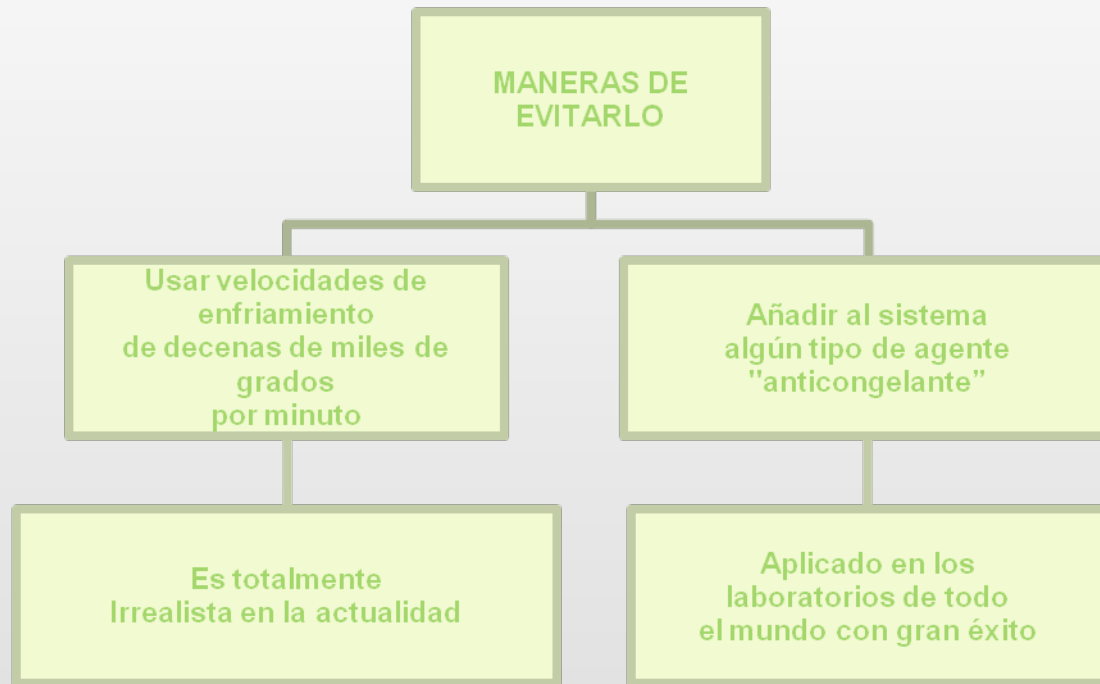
MANERAS DE EVITARLO

Usar velocidades de enfriamiento de decenas de miles de grados por minuto

Añadir al sistema algún tipo de agente "anticongelante"

Es totalmente Irrealista en la actualidad

Aplicado en los laboratorios de todo el mundo con gran éxito